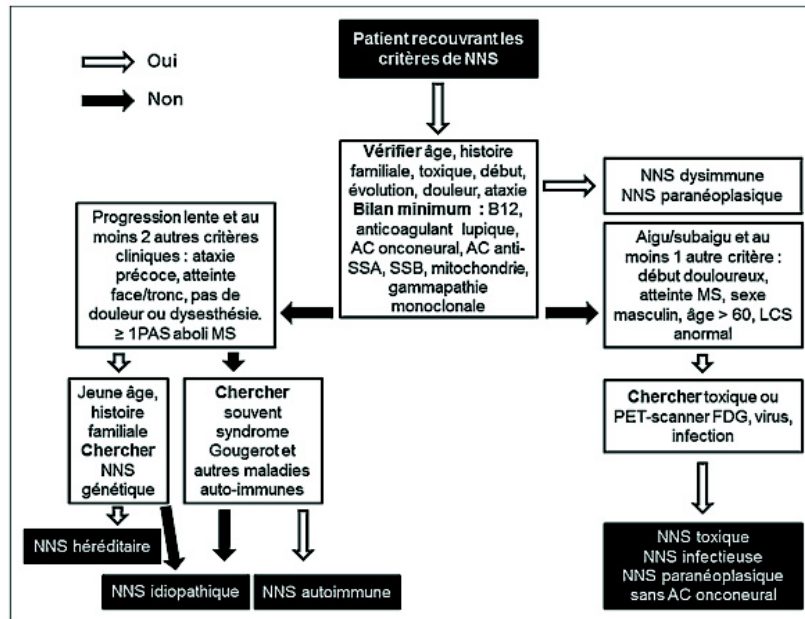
Oui

Non

Patient recouvrant les critères de NNS

Vérifier âge, histoire familiale, toxique, début, évolution, douleur, ataxie
Bilan minimum : B12, anticoagulant lupique, AC onconeural, AC anti-SSA, SSB, mitochondrie, gammapathie monoclonale

NNS dysimmune
NNS paranéoplasique

Progression lente et au moins 2 autres critères cliniques : ataxie précoce, atteinte face/tronc, pas de douleur ou dysesthésie. ≥ 1PAS aboli MS

Aigu/subaigu et au moins 1 autre critère : début douloureux, atteinte MS, sexe masculin, âge > 60, LCS anormal

Jeune âge, histoire familiale
Chercher NNS génétique

Chercher souvent syndrome Gougerot et autres maladies auto-immunes

Chercher toxique ou PET-scanner FDG, virus, infection

NNS héréditaire

NNS idiopathique

NNS autoimmune

NNS toxique
NNS infectieuse
NNS paranéoplasique sans AC onconeural